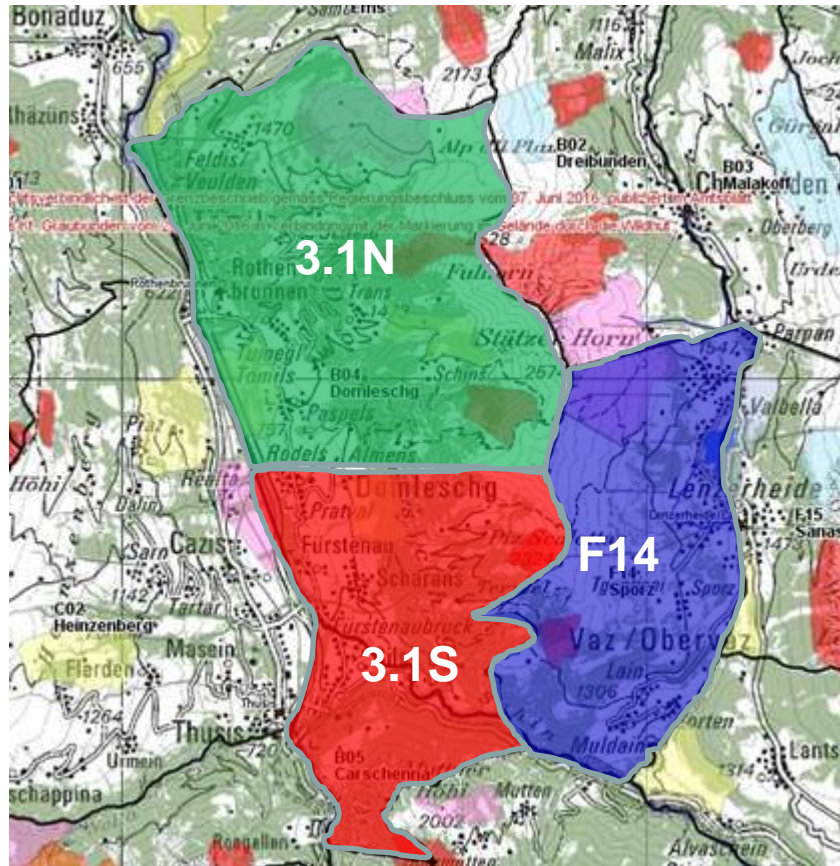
Bonaduz
655
Sant Ems
2173
1116
Malix
Joch
Rhäzüns
1470
Feldis/ Veulden
Alp da Plaun
B02
Dreibünden
B03
Malakoff
Churwalden
Oberberg
Urden
3.1N
Rothenbrunnen
Trans
Fulhorn
Parpan
Stätzer Horn
Tumegl/ Tomils
B04
Domleschg
Scheid
Paspels
Rodels
Almens
Valbella
Höhi
Realta
Domleschg
Pratval
Lenzerheide
Dalin
Fürstenau
Scharans
F14
Sarn
Cazis
Sporz
1142
Tartar
C02
Heinzenberg
Fürstenaubruck
Vaz / Obervaz
Masein
3.1S
Lain
Flerden
1306
1264
Thusis
720
Urmein
B05
Carschenna
Muldain
Lantsch
Tschappina
Sils
Mutten
2002
Alvaschein
F15
Sanas
1314